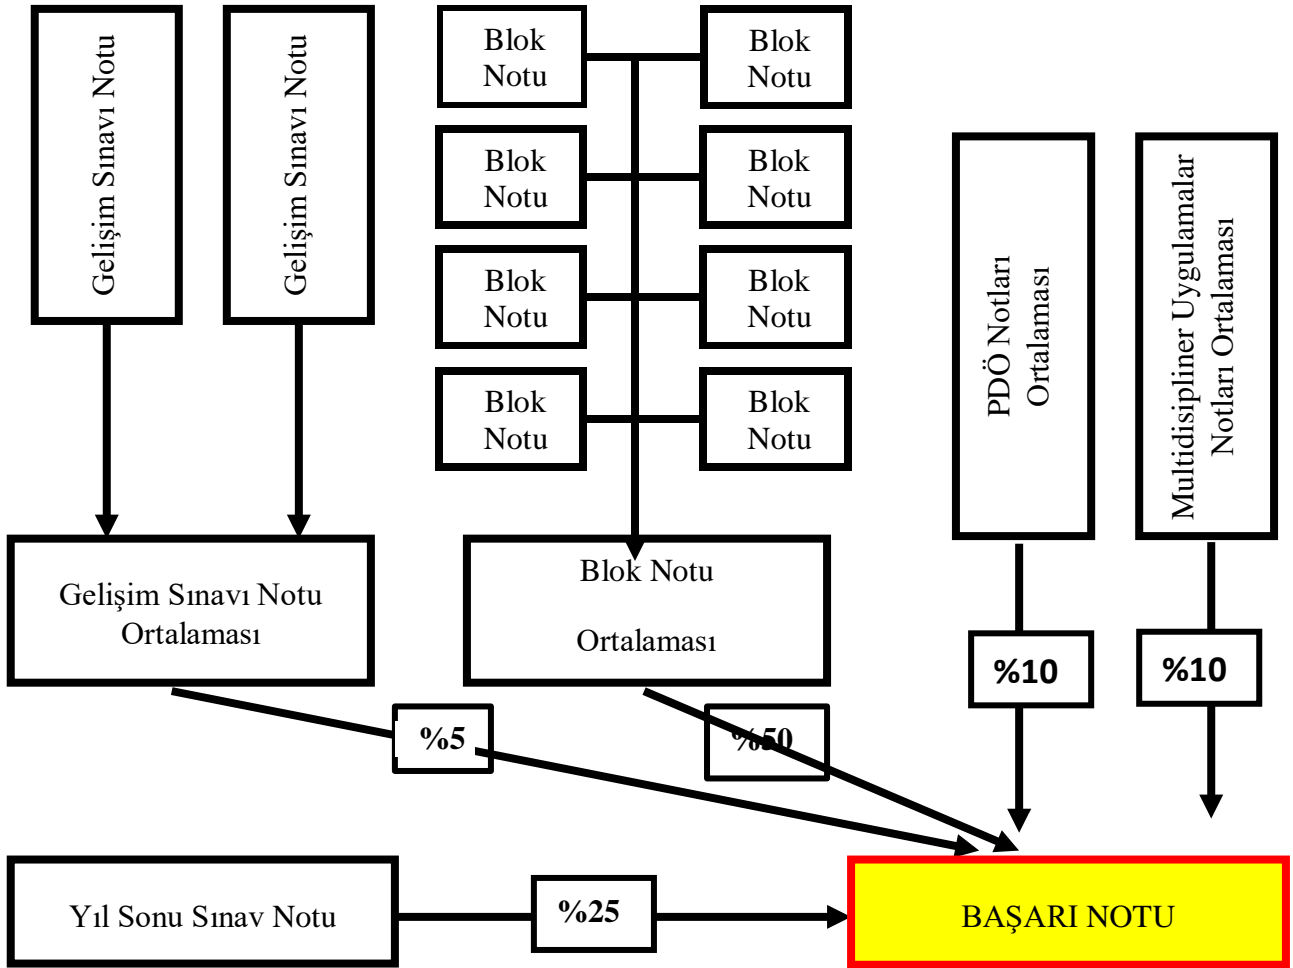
Gelişim Sınavı Notu

Gelişim Sınavı Notu

Blok Notu

Blok Notu

Blok Notu

Blok Notu

Blok Notu

Blok Notu

Blok Notu

Blok Notu

PDÖ Notları Ortalaması

Multidisipliner Uygulamalar Notları Ortalaması

Gelişim Sınavı Notu Ortalaması

Blok Notu

Ortalaması

%10

%10

%5

%50

Yıl Sonu Sınav Notu

%25

BAŞARI NOTU